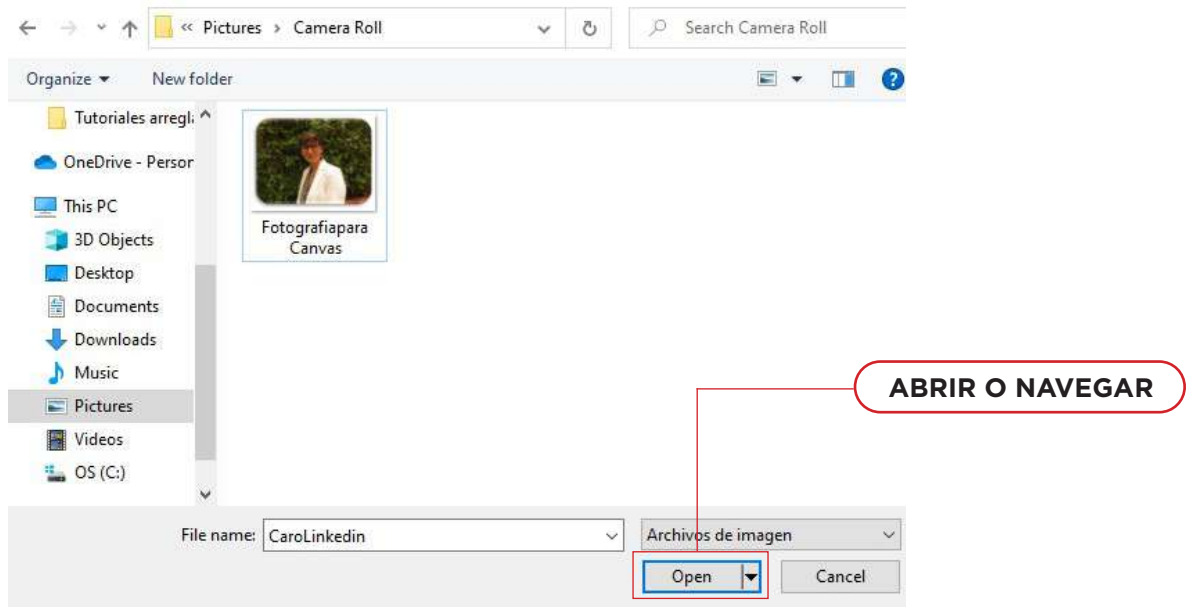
« Pictures › Camera Roll

Search Camera Roll

Organize ▾ New folder

Tutoriales arregl

OneDrive - Persor

This PC

3D Objects

Desktop

Documents

Downloads

Music

Pictures

Videos

OS (C:)

Fotografiapara Canvas

ABRIR O NAVEGAR

File name: CaroLinkedin

Archivos de imagen

Open

Cancel